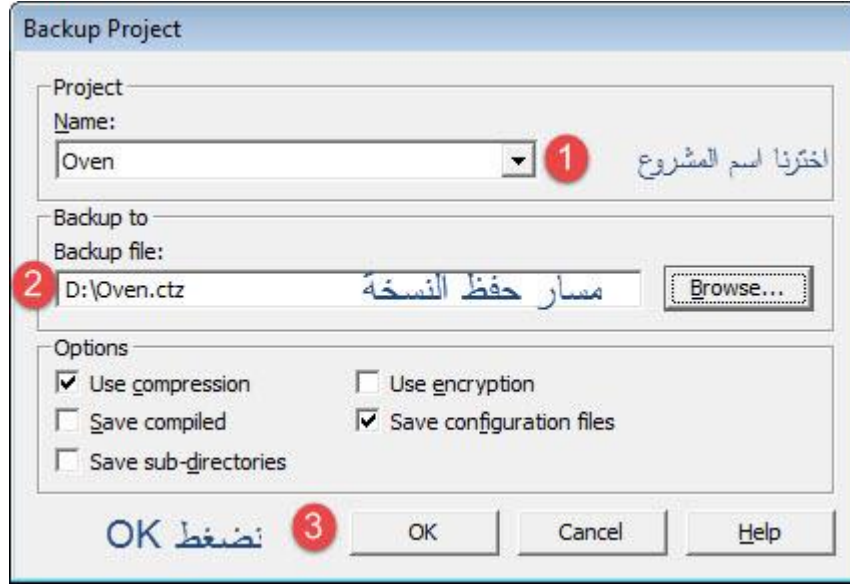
Backup Project

Project
Name:
Oven
1
اخترنا اسم المشروع

Backup to
Backup file:
2
D:\Oven.ctz
مسار حفظ النسخة
Browse...

Options
Use compression
Use encryption
Save compiled
Save configuration files
Save sub-directories

نضغط OK
3
OK
Cancel
Help